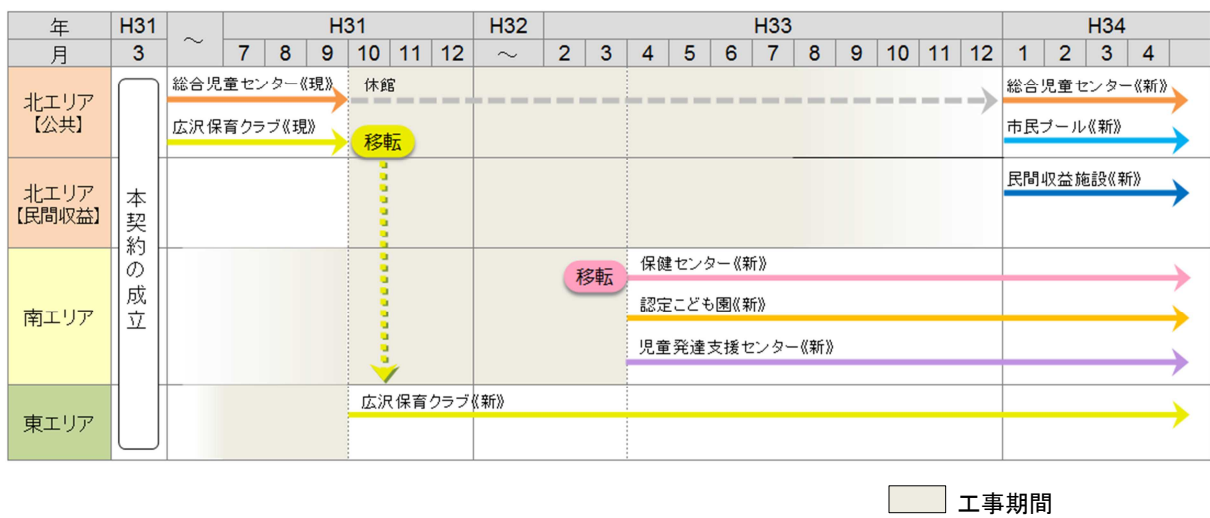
| 年 | H31 | ～ | H31 | | | | | | H32 | H33 | | | | | | | | | | | H34 | | | |
|---|---|---|---|---|---|---|---|---|---|---|---|---|---|---|---|---|---|---|---|---|---|---|---|---|
| 月 | 3 | | 7 | 8 | 9 | 10 | 11 | 12 | ～ | 2 | 3 | 4 | 5 | 6 | 7 | 8 | 9 | 10 | 11 | 12 | 1 | 2 | 3 | 4 |

北エリア【公共】
総合児童センター《現》
休館
総合児童センター《新》
広沢保育クラブ《現》
移転
市民プール《新》

北エリア【民間収益】
民間収益施設《新》

本契約の成立

南エリア
移転
保健センター《新》
認定こども園《新》
児童発達支援センター《新》

東エリア
広沢保育クラブ《新》

工事期間